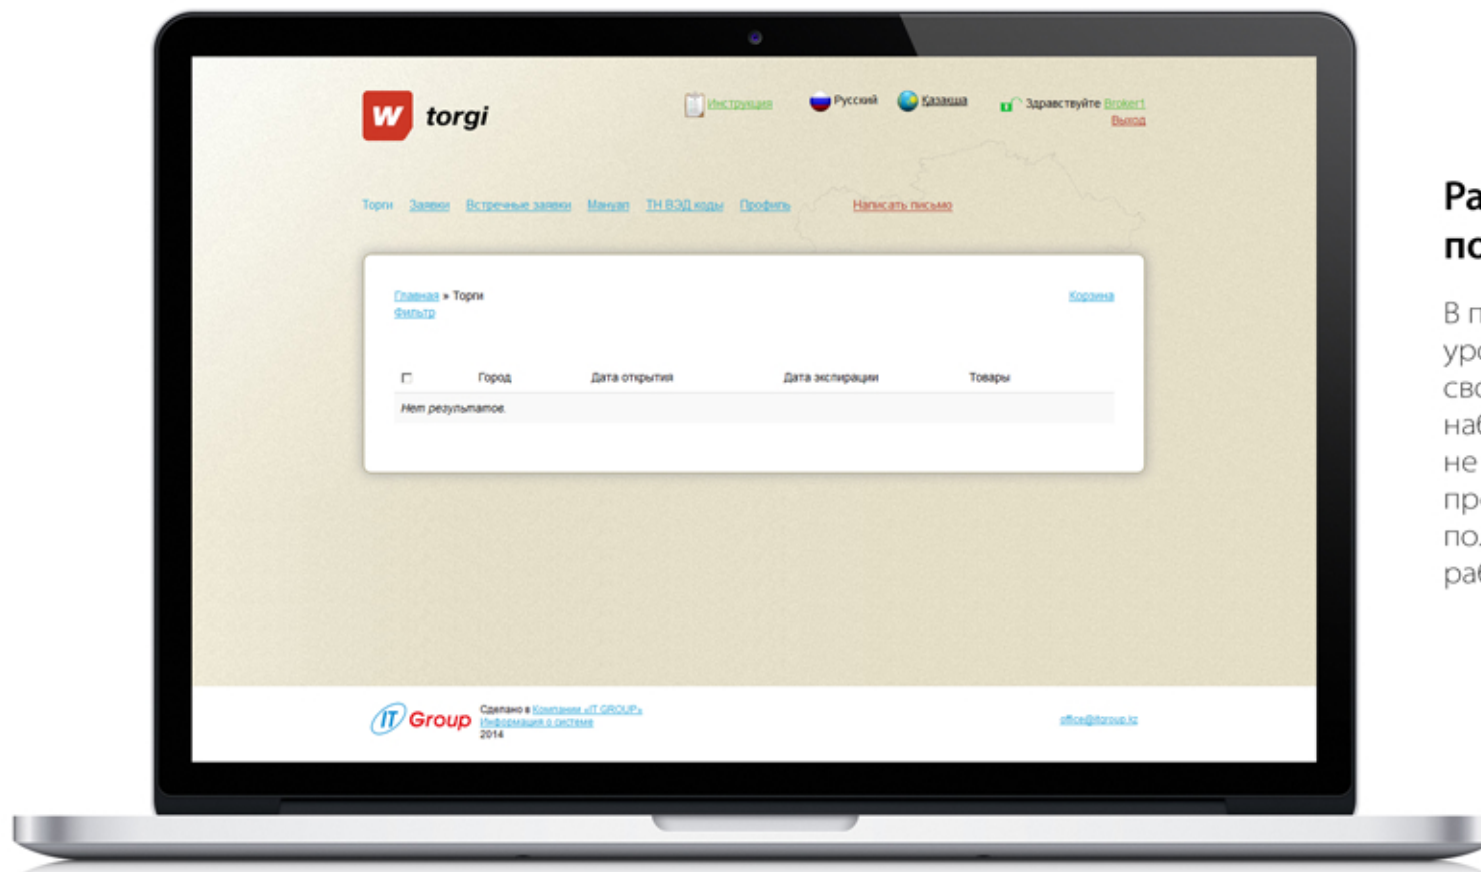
W torgi

Инструкция Русский Қазақша Здравствуйте Broker1
Выход

Торги Заявки Встречные заявки Мануал ТН ВЭД коды Профиль Написать письмо

Главная » Торги
Фильтр

Корзина

|  | Город | Дата открытия | Дата экспирации | Товары |
|---|---|---|---|---|
| Нет результатов. | | | | |

IT Group Сделано в Компании «IT GROUP»
Информация о системе
2014

office@itgroup.kz

Ра
по

В п
уро
сво
наб
не
пр
по
раб